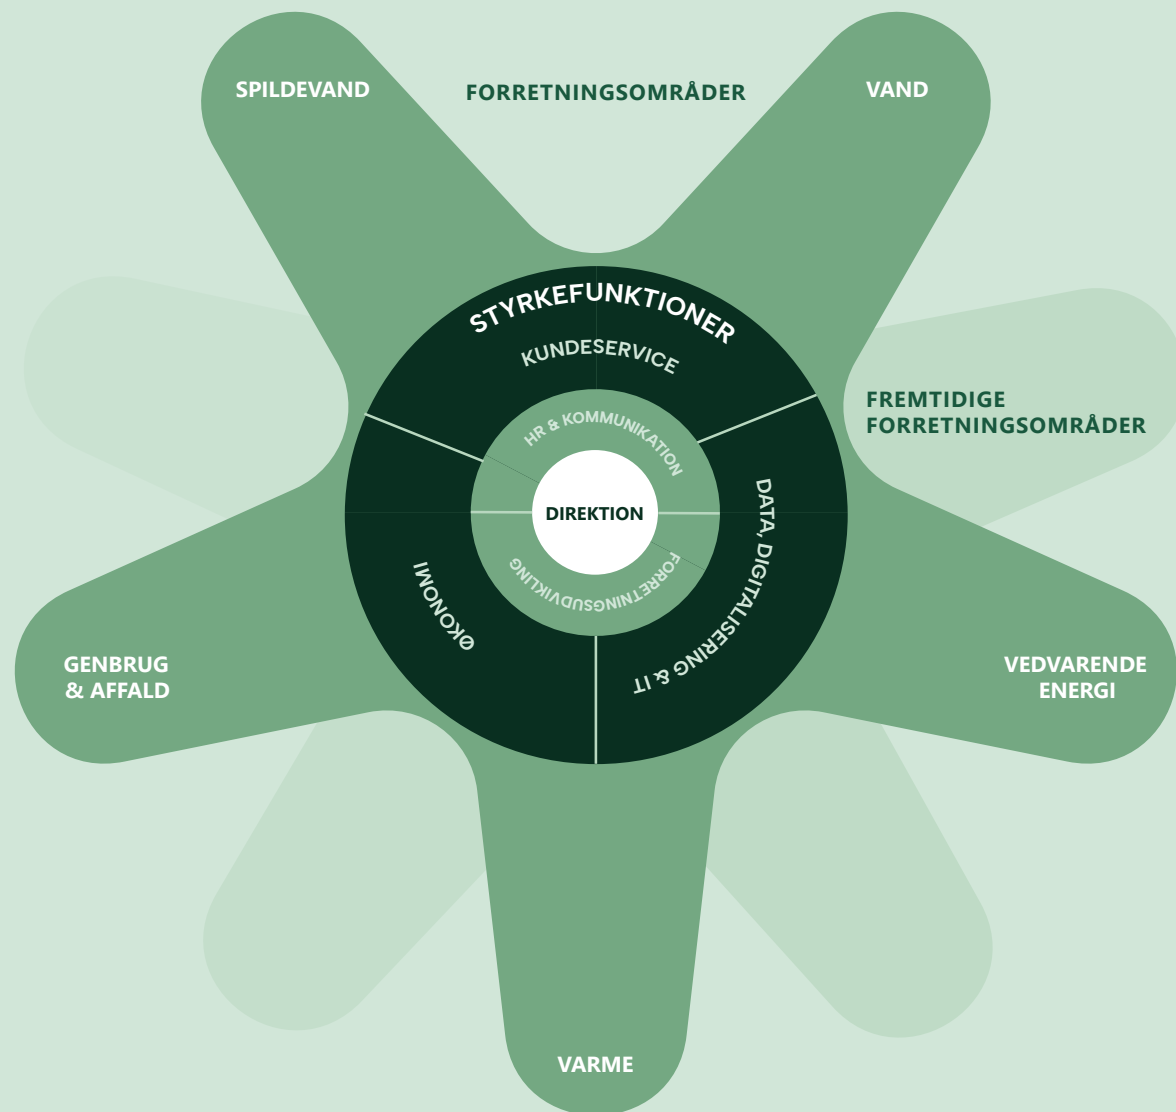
SPILDEVAND

FORRETNINGSOMRÅDER

VAND

STYRKEFUNKTIONER

KUNDESERVICE

FREMTIDIGE FORRETNINGSOMRÅDER

HR & KOMMUNIKATION

DIREKTION

DATA, DIGITALISERING & IT

FORRETNINGSUDVIKLING

ØKONOMI

GENBRUG & AFFALD

VEDVARENDE ENERGI

VARME